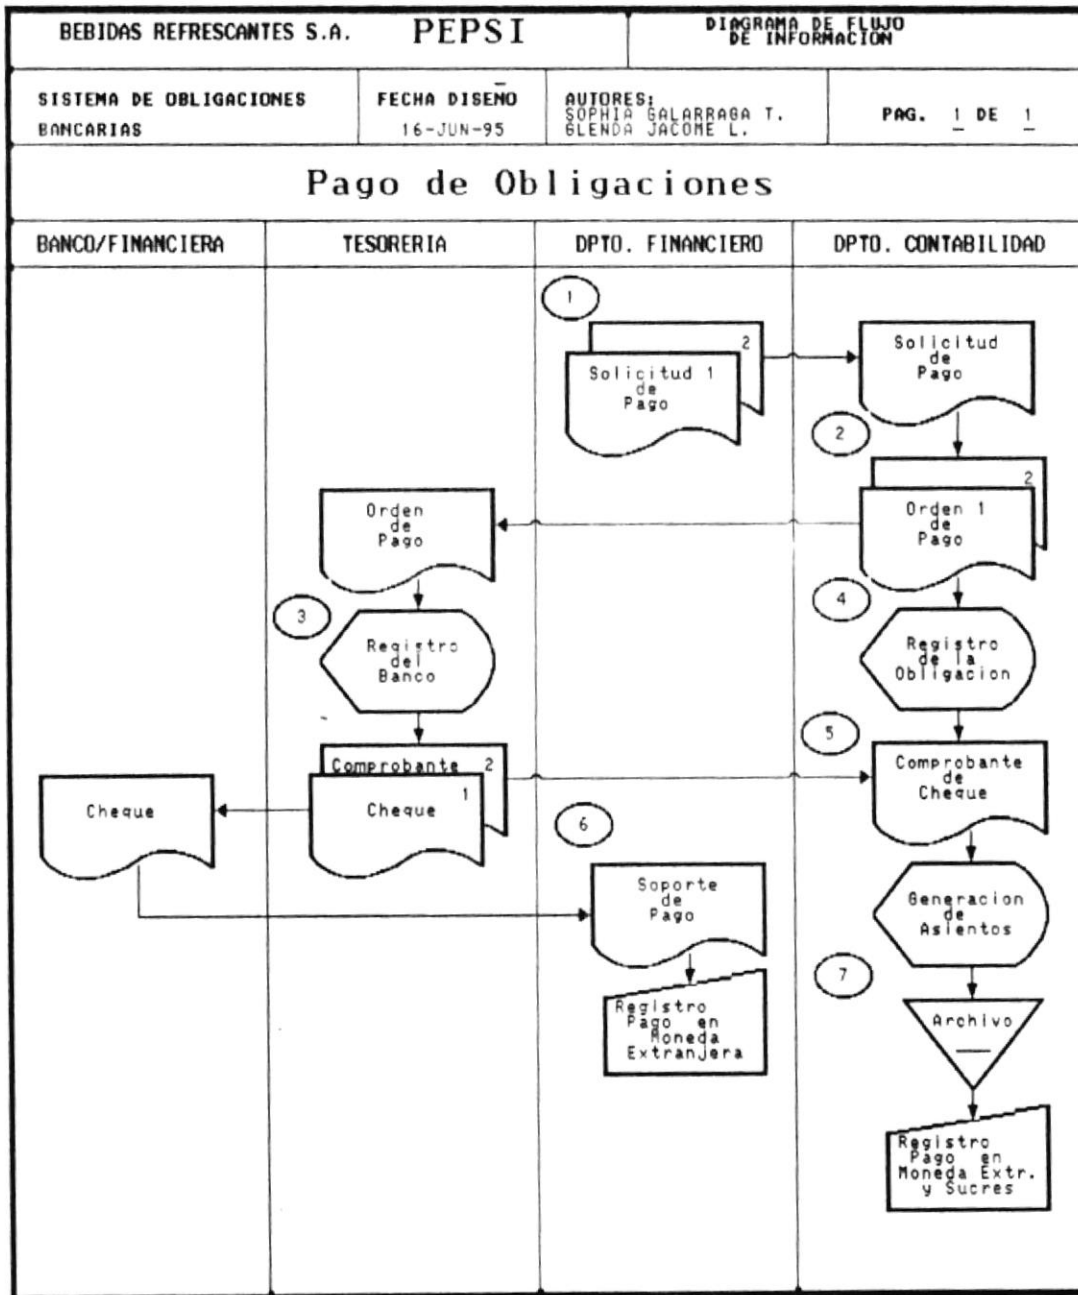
BEBIDAS REFRESCANTES S.A. PEPSI DIAGRAMA DE FLUJO DE INFORMACION

SISTEMA DE OBLIGACIONES BANCARIAS FECHA DISEÑO 16-JUN-95 AUTORES: SOPHIA GALARRAGA T. GLENDA JACOME L. PAG. 1 DE 1

Pago de Obligaciones

BANCO/FINANCIERA

TESORERIA

DPTO. FINANCIERO

DPTO. CONTABILIDAD

1

2

Solicitud 1 de Pago

Solicitud de Pago

2

2

Orden de Pago

Orden 1 de Pago

3

4

Registro del Banco

Registro de la Obligacion

5

Comprobante 2

Cheque 1

Cheque

Comprobante de Cheque

6

Soporte de Pago

Generacion de Asientos

Registro Pago en Moneda Extranjera

7

Archivo

Registro Pago en Moneda Extr. y Sucres